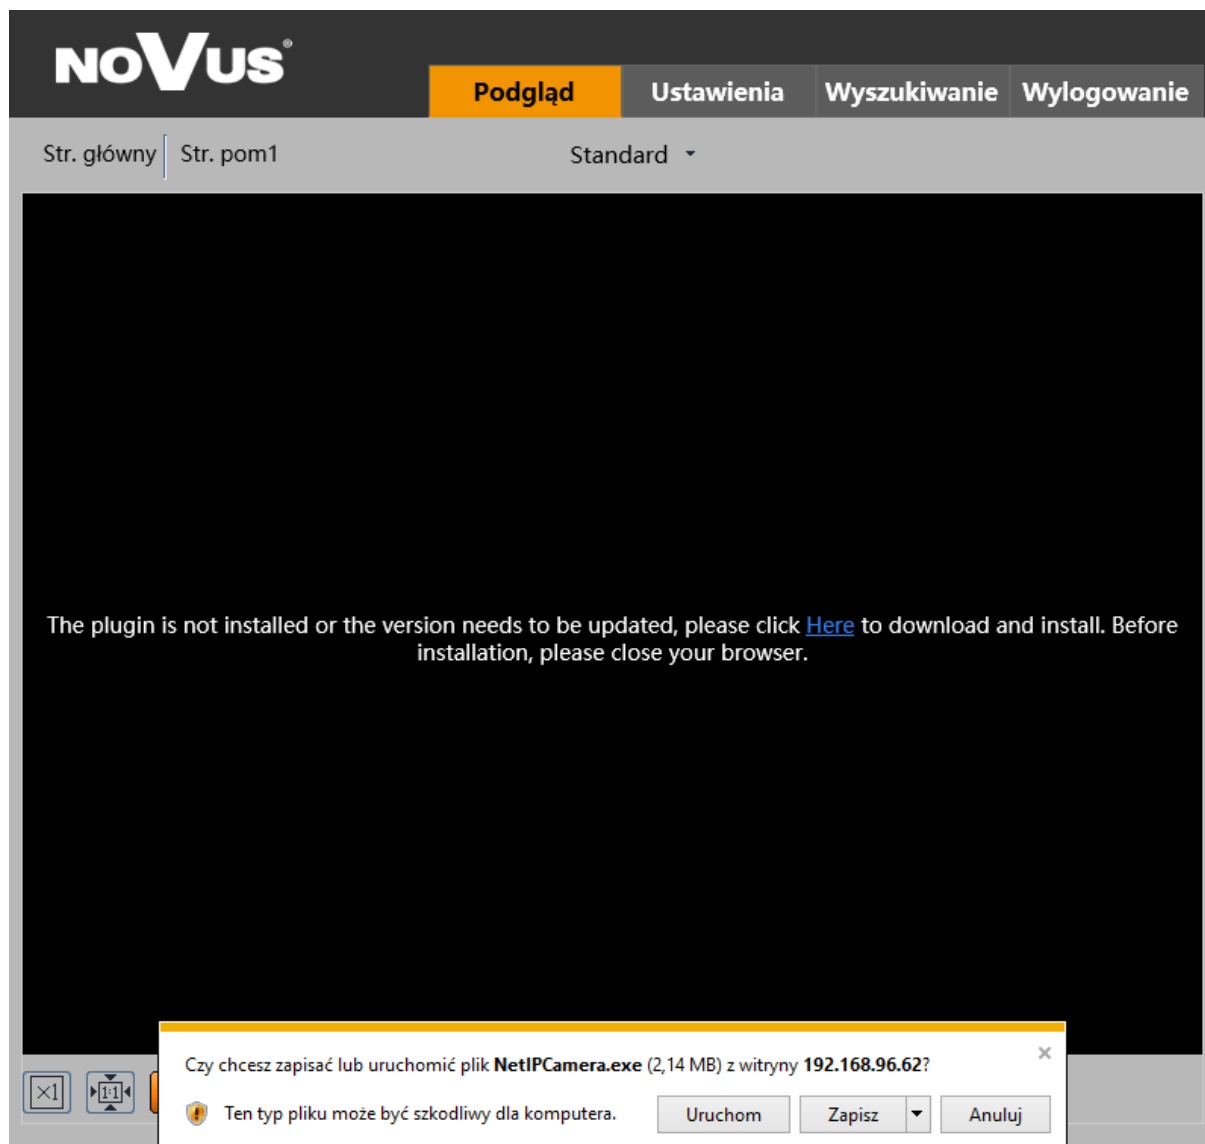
NOVUS®

Podgląd | Ustawienia | Wyszukiwanie | Wylogowanie

Str. główny | Str. pom1

Standard

The plugin is not installed or the version needs to be updated, please click Here to download and install. Before installation, please close your browser.

×1 1:1

Czy chcesz zapisać lub uruchomić plik NetIPCamera.exe (2,14 MB) z witryny 192.168.96.62?

×

Ten typ pliku może być szkodliwy dla komputera.

Uruchom

Zapisz

Anuluj